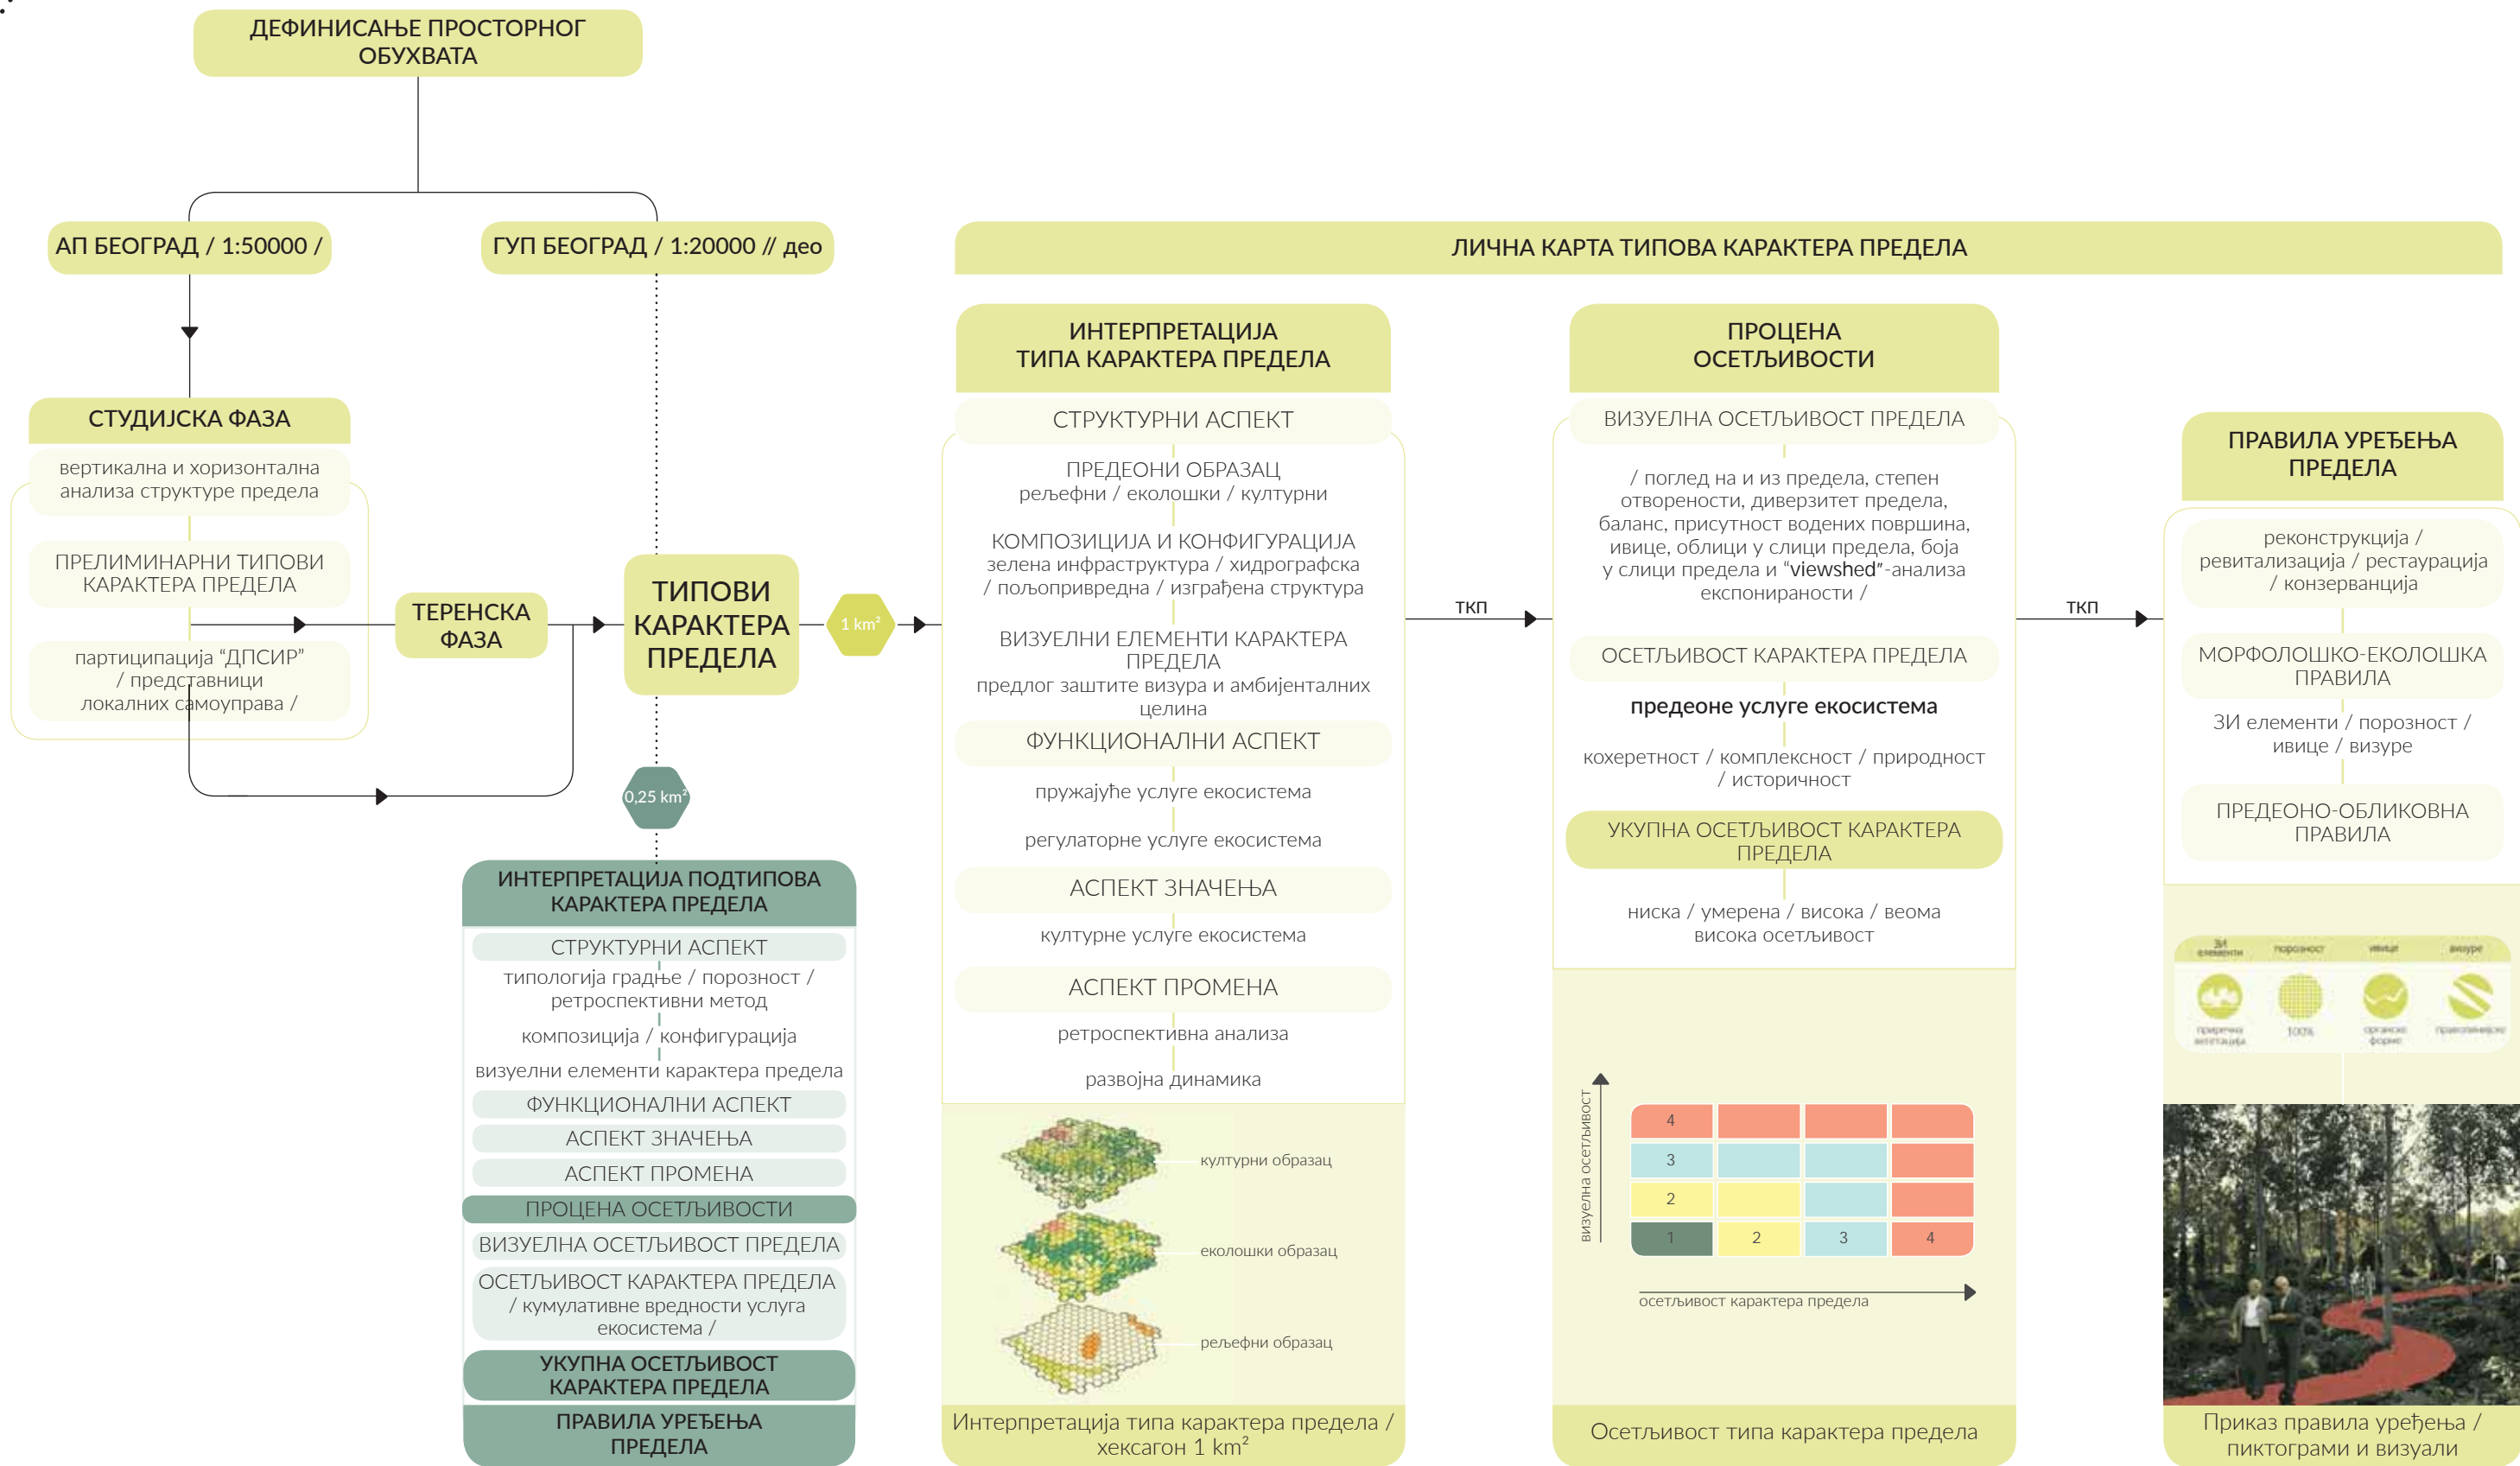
ДЕФИНИСАЊЕ ПРОСТОРНОГ ОБУХВАТА

АП БЕОГРАД / 1:50000 /

ГУП БЕОГРАД / 1:20000 // део

ЛИЧНА КАРТА ТИПОВА КАРАКТЕРА ПРЕДЕЛА

СТУДИЈСКА ФАЗА

вертикална и хоризонтална анализа структуре предела

ПРЕЛИМИНАРНИ ТИПОВИ КАРАКТЕРА ПРЕДЕЛА

партиципација "ДПСИР" / представници локалних самоуправа /

ТЕРЕНСКА ФАЗА

ТИПОВИ КАРАКТЕРА ПРЕДЕЛА

1 km$^2$

0,25 km$^2$

ИНТЕРПРЕТАЦИЈА ПОДТИПОВА КАРАКТЕРА ПРЕДЕЛА

СТРУКТУРНИ АСПЕКТ

типологија градње / порозност / ретроспективни метод

композиција / конфигурација

визуелни елементи карактера предела

ФУНКЦИОНАЛНИ АСПЕКТ

АСПЕКТ ЗНАЧЕЊА

АСПЕКТ ПРОМЕНА

ПРОЦЕНА ОСЕТЉИВОСТИ

ВИЗУЕЛНА ОСЕТЉИВОСТ ПРЕДЕЛА

ОСЕТЉИВОСТ КАРАКТЕРА ПРЕДЕЛА / кумулативне вредности услуга екосистема /

УКУПНА ОСЕТЉИВОСТ КАРАКТЕРА ПРЕДЕЛА

ПРАВИЛА УРЕЂЕЊА ПРЕДЕЛА

ИНТЕРПРЕТАЦИЈА ТИПА КАРАКТЕРА ПРЕДЕЛА

СТРУКТУРНИ АСПЕКТ

ПРЕДЕОНИ ОБРАЗАЦ
рељефни / еколошки / културни

КОМПОЗИЦИЈА И КОНФИГУРАЦИЈА
зелена инфраструктура / хидрографска / пољопривредна / изграђена структура

ВИЗУЕЛНИ ЕЛЕМЕНТИ КАРАКТЕРА ПРЕДЕЛА
предлог заштите визура и амбијенталних целина

ФУНКЦИОНАЛНИ АСПЕКТ

пружајуће услуге екосистема

регулаторне услуге екосистема

АСПЕКТ ЗНАЧЕЊА

културне услуге екосистема

АСПЕКТ ПРОМЕНА

ретроспективна анализа

развојна динамика

културни образац

еколошки образац

рељефни образац

Интерпретација типа карактера предела / хексагон 1 km$^2$

ткп

ПРОЦЕНА ОСЕТЉИВОСТИ

ВИЗУЕЛНА ОСЕТЉИВОСТ ПРЕДЕЛА

/ поглед на и из предела, степен отворености, диверзитет предела, баланс, присутност водених површина, ивице, облици у слици предела, боја у слици предела и "viewshed"-анализа експонираности /

ОСЕТЉИВОСТ КАРАКТЕРА ПРЕДЕЛА

предеоне услуге екосистема

кохеретност / комплексност / природност / историчност

УКУПНА ОСЕТЉИВОСТ КАРАКТЕРА ПРЕДЕЛА

ниска / умерена / висока / веома висока осетљивост

визуелна осетљивост

| 4 | | | |
|---|---|---|---|
| 3 | | | |
| 2 | | | |
| 1 | 2 | 3 | 4 |

осетљивост карактера предела

Осетљивост типа карактера предела

ткп

ПРАВИЛА УРЕЂЕЊА ПРЕДЕЛА

реконструкција / ревитализација / рестаурација / конзерванција

МОРФОЛОШКО-ЕКОЛОШКА ПРАВИЛА

ЗИ елементи / порозност / ивице / визуре

ПРЕДЕОНО-ОБЛИКОВНА ПРАВИЛА

ЗИ елементи порозност ивице визуре

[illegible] 100% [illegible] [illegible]

Приказ правила уређења / пиктограми и визуали